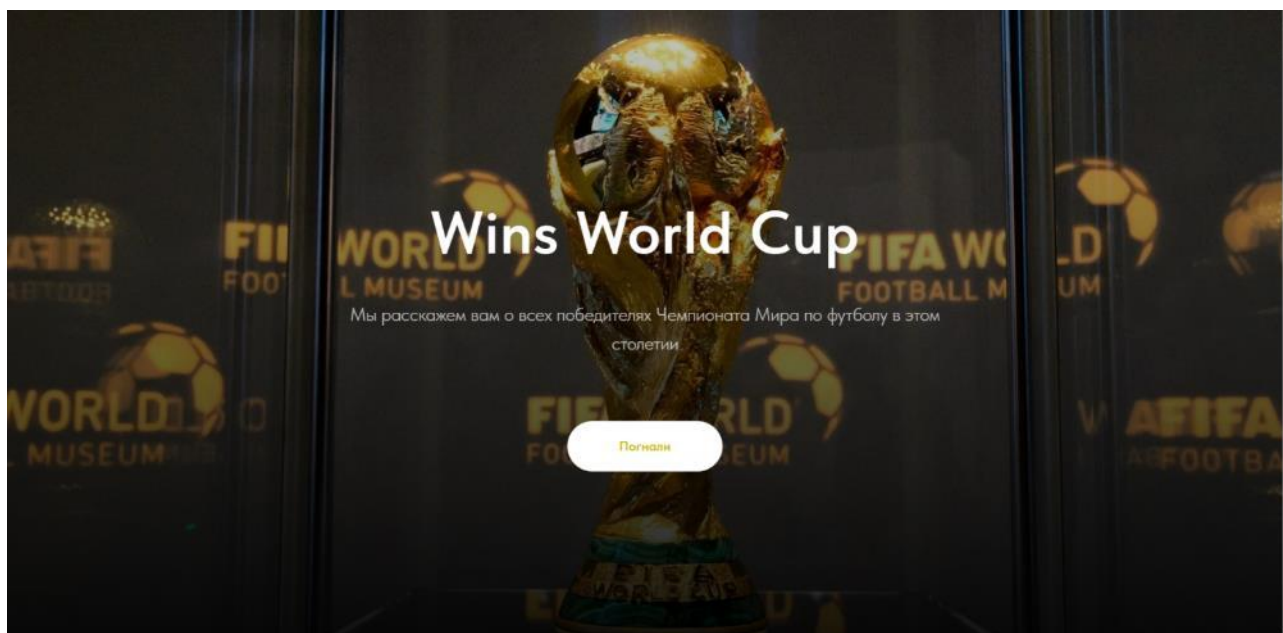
Wins World Cup

Мы расскажем вам о всех победителях Чемпионата Мира по футболу в этом столетии

Погнали

WORLD
L MUSEUM
FIFA WORLD
FOOTBALL MUSEUM
WORLD
L MUSEUM
FIFA WORLD
FOOTBALL MUSEUM
FIFA
FOOTBA